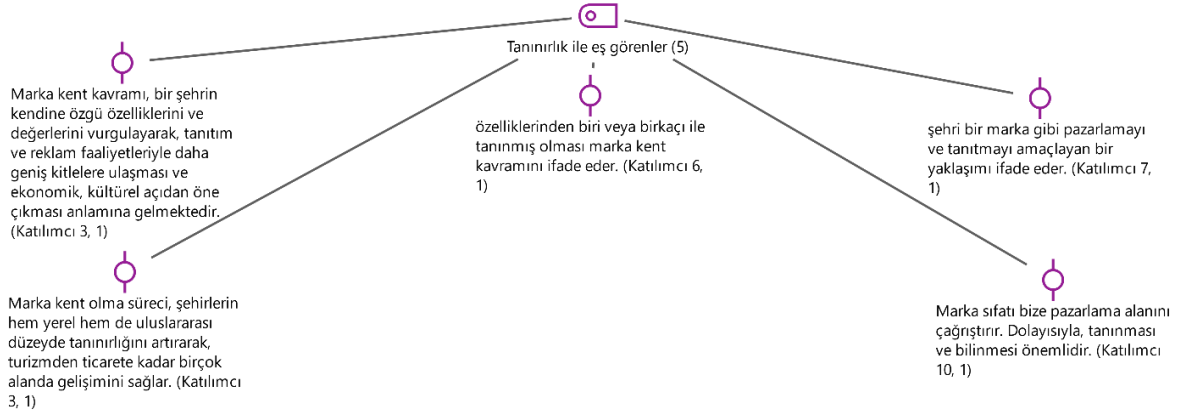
Tanınırlık ile eş görenler (5)

Marka kent kavramı, bir şehrin kendine özgü özelliklerini ve değerlerini vurgulayarak, tanıtım ve reklam faaliyetleriyle daha geniş kitlelere ulaşması ve ekonomik, kültürel açıdan öne çıkması anlamına gelmektedir. (Katılımcı 3, 1)

özelliklerinden biri veya birkaçı ile tanınmış olması marka kent kavramını ifade eder. (Katılımcı 6, 1)

şehri bir marka gibi pazarlamayı ve tanıtmayı amaçlayan bir yaklaşımı ifade eder. (Katılımcı 7, 1)

Marka kent olma süreci, şehirlerin hem yerel hem de uluslararası düzeyde tanınırlığını artırarak, turizmden ticarete kadar birçok alanda gelişimini sağlar. (Katılımcı 3, 1)

Marka sıfatı bize pazarlama alanını çağrıştırır. Dolayısıyla, tanınması ve bilinmesi önemlidir. (Katılımcı 10, 1)